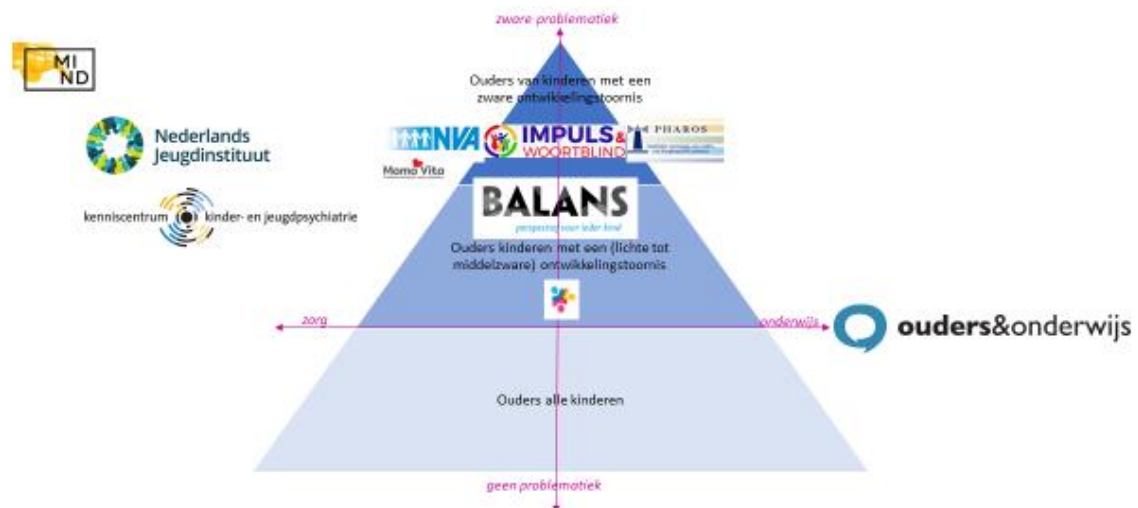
zware problematiek

MIND

Nederlands Jeugdinstituut

kenniscentrum kinder- en jeugdpsychiatrie

Ouders van kinderen met een zware ontwikkelingstoornis

NVA

IMPULS & WOORTBLIND

PHAROS

Mama Vita

BALANS
perspectief voor ieder kind

Ouders kinderen met een (lichte tot middelzware) ontwikkelingstoornis

zorg

onderwijs

ouders&onderwijs

Ouders alle kinderen

geen problematiek